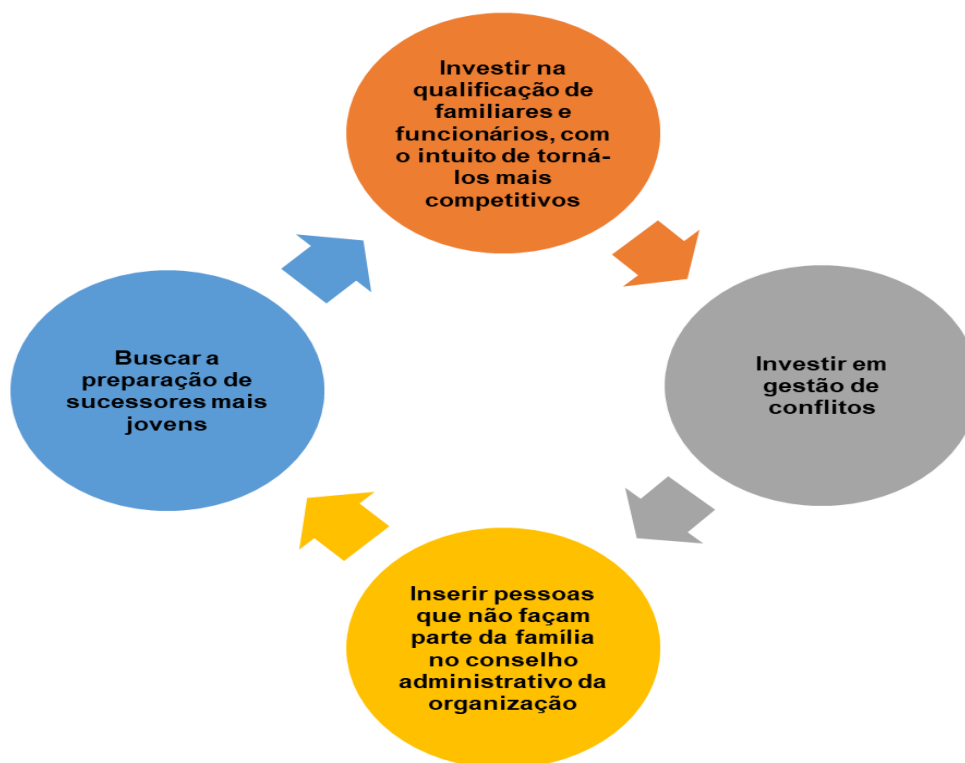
Investir na qualificação de familiares e funcionários, com o intuito de torná-los mais competitivos

Investir em gestão de conflitos

Inserir pessoas que não façam parte da família no conselho administrativo da organização

Buscar a preparação de sucessores mais jovens